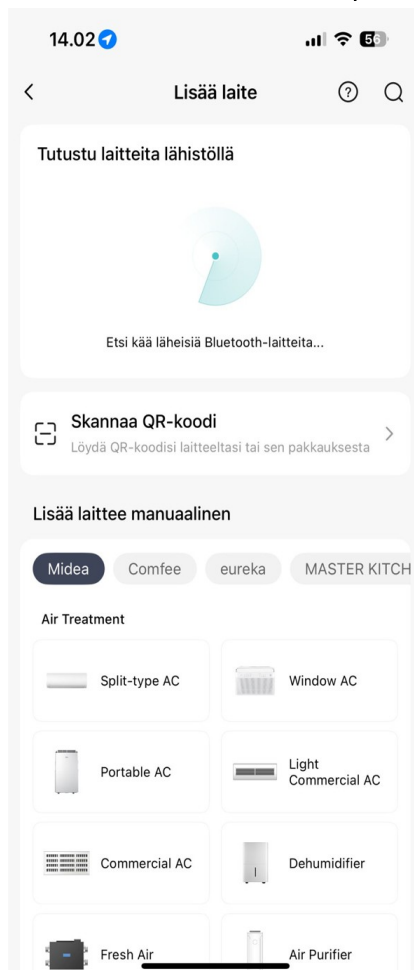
14.02

56

Lisää laite

Tutustu laitteita lähistöllä

Etsi kää läheisiä Bluetooth-laitteita...

Skannaa QR-koodi
Löydä QR-koodisi laitteeltasi tai sen pakkauksesta

Lisää laittee manuaalinen

Midea
Comfee
eureka
MASTER KITCH

Air Treatment

Split-type AC
Window AC
Portable AC
Light Commercial AC
Commercial AC
Dehumidifier
Fresh Air
Air Purifier